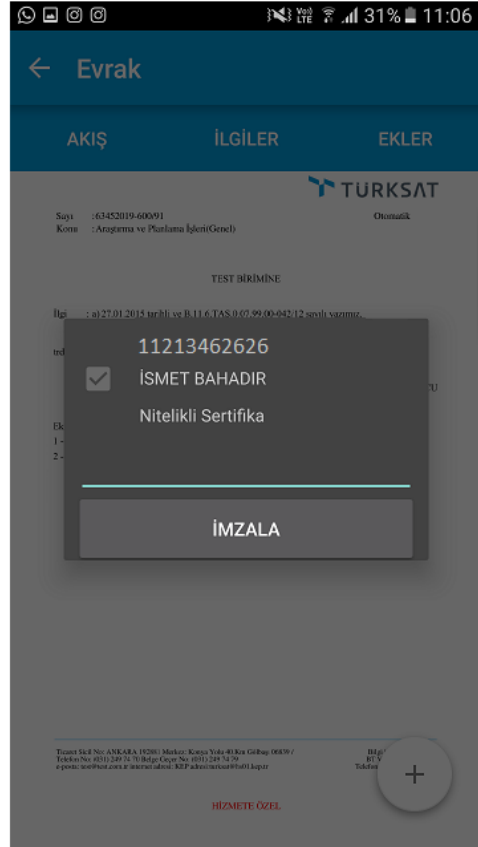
Vo) LTE 31% 11:06

Evrak

AKIŞ İLGİLER EKLER

TÜRKSAT

Sayı : 63452019-600/91
Konu : Araştırma ve Planlama İşleri(Genel)

Otomatik

TEST BİRİMİNE

İlgi : a) 27.01.2015 tarihli ve B.11.6.TAS.0.07.99.00-042/12 sayılı yazınız.

tre

TU

Ek
1 -
2 -

11213462626

İSMET BAHADIR

Nitelikli Sertifika

İMZALA

Ticaret Sicil No: ANKARA 19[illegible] Merkez: Konya Yolu 40.Km Gölbaşı 06839 /
Telefon No: (0312) 249 74 70 Belge Geçer No: (0312) 249 74 79
e-posta: test@test.com.tr internet adresi: KEP adresi:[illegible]

Bilgi
BT
Telefon

+

HİZMETE ÖZEL